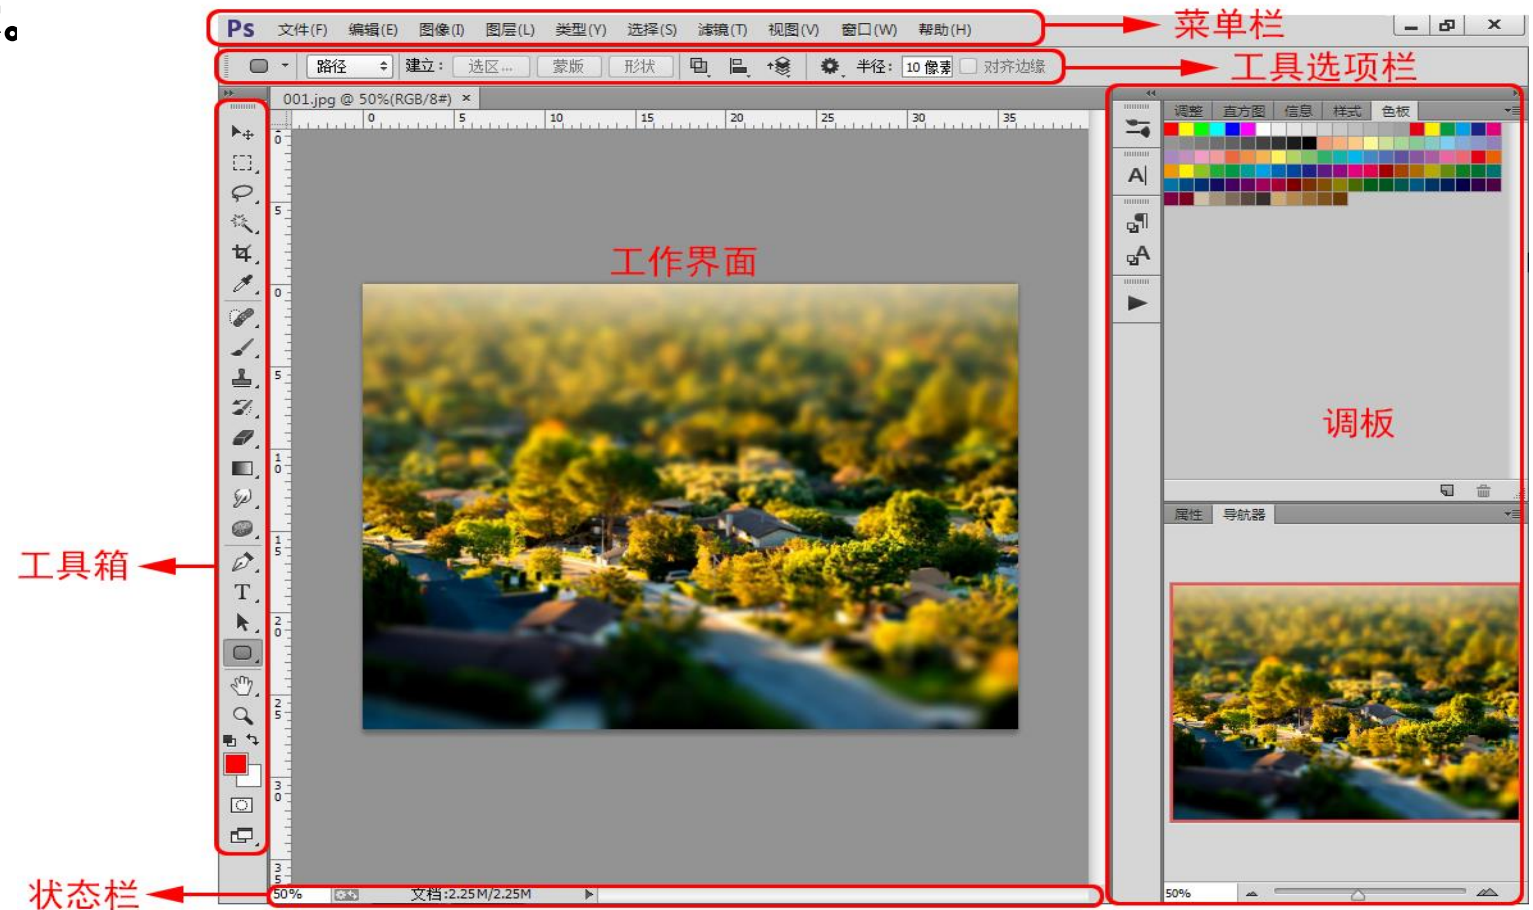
Ps 文件(F) 编辑(E) 图像(I) 图层(L) 类型(Y) 选择(S) 滤镜(T) 视图(V) 窗口(W) 帮助(H)

菜单栏

路径 建立: 选区... 蒙版 形状 半径: 10 像素 对齐边缘

工具选项栏

001.jpg @ 50%(RGB/8#) ×

0 5 10 15 20 25 30 35

工作界面

调整 直方图 信息 样式 色板

调板

属性 导航器

工具箱

状态栏

50% 文档:2.25M/2.25M

50%